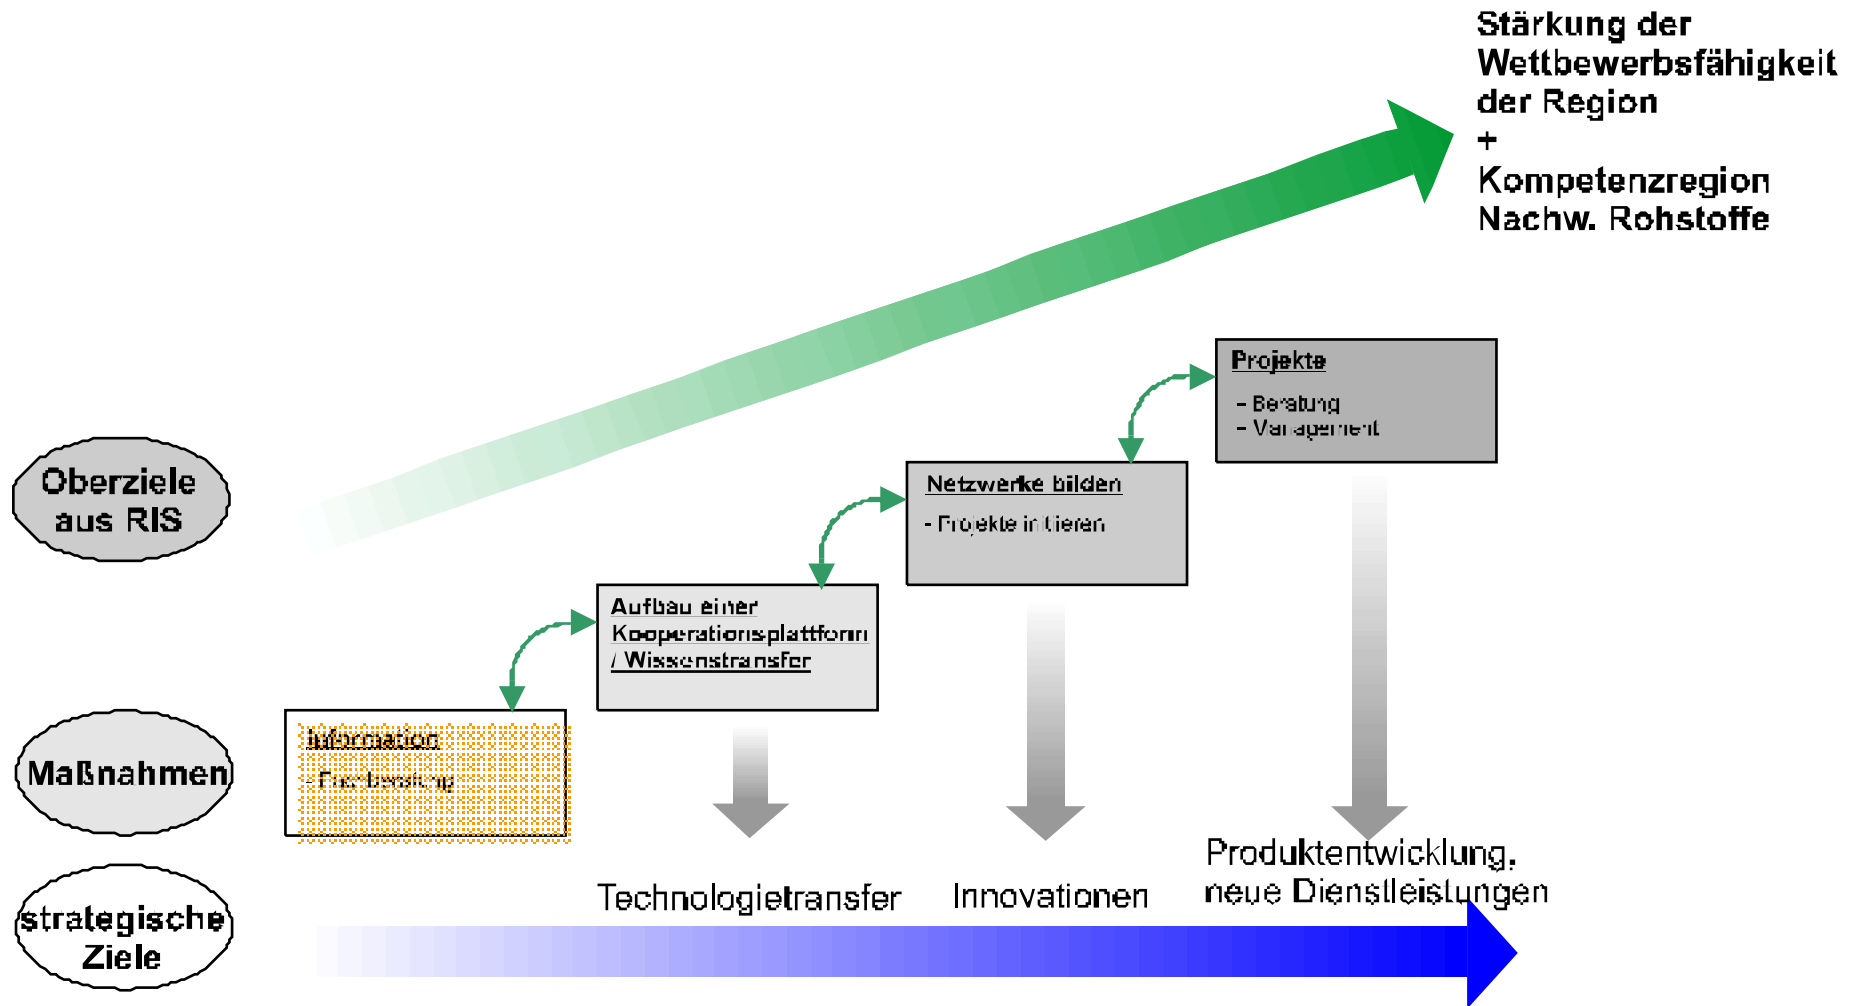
Stärkung der Wettbewerbsfähigkeit der Region
+
Kompetenzregion Nachw. Rohstoffe

Oberziele aus RIS

Maßnahmen

strategische Ziele

Information
- Fachberatung

Aufbau einer Kooperationsplattform / Wissenstransfer

Netzwerke bilden
- Projekte initiieren

Projekte
- Beratung
- Management

Technologietransfer

Innovationen

Produktentwicklung, neue Dienstleistungen